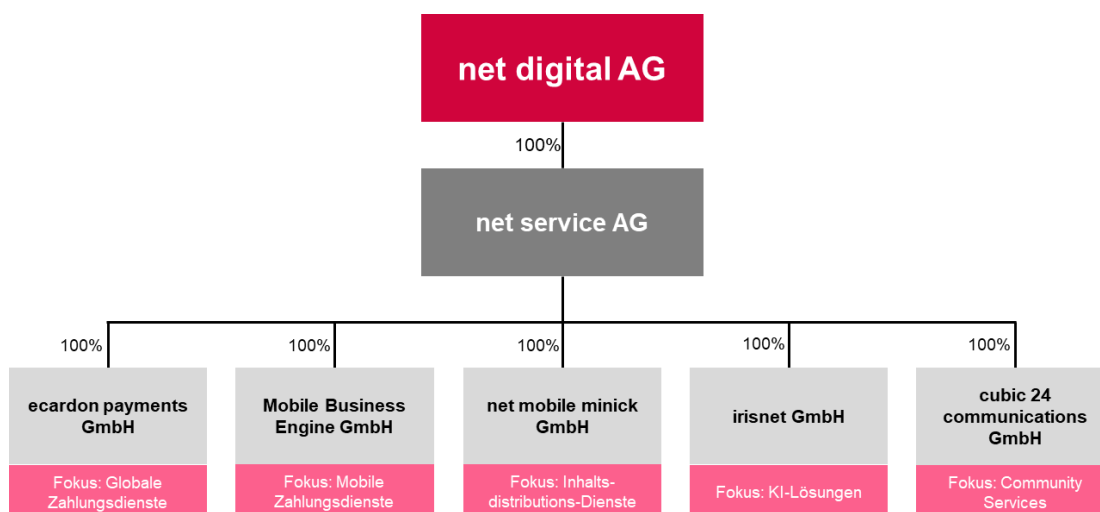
net digital AG

100%

net service AG

100%

ecardon payments GmbH

Fokus: Globale Zahlungsdienste

100%

Mobile Business Engine GmbH

Fokus: Mobile Zahlungsdienste

100%

net mobile minick GmbH

Fokus: Inhalts-distributions-Dienste

100%

irisnet GmbH

Fokus: KI-Lösungen

100%

cubic 24 communications GmbH

Fokus: Community Services